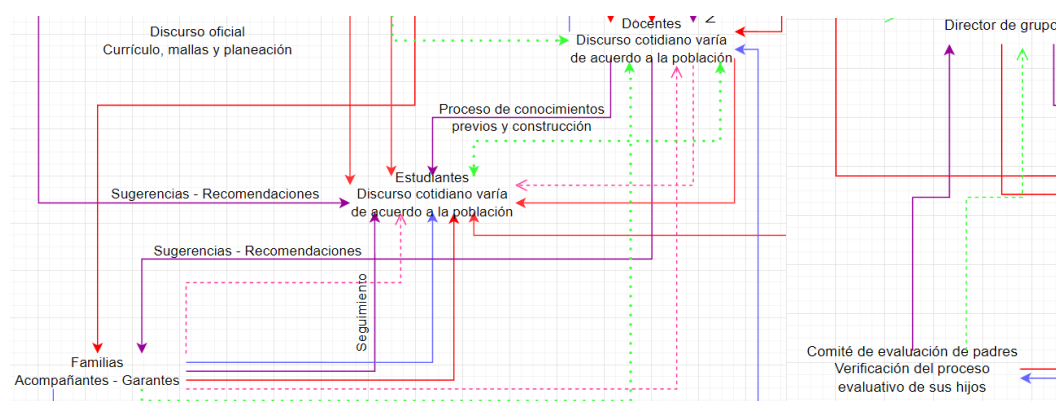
Discurso oficial
Currículo, mallas y planeación

Docentes
Discurso cotidiano varía de acuerdo a la población

Director de grupo

Proceso de conocimientos previos y construcción

Estudiantes
Discurso cotidiano varía de acuerdo a la población

Sugerencias - Recomendaciones

Sugerencias - Recomendaciones

Seguimiento

Familias
Acompañantes - Garantes

Comité de evaluación de padres
Verificación del proceso evaluativo de sus hijos